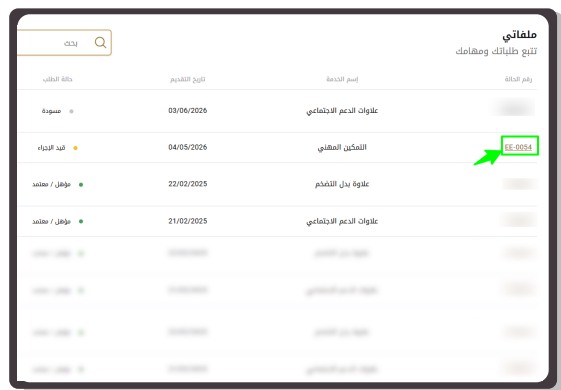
ملفاتي

تتبع طلباتك ومهامك

بحث

| رقم الحالة | إسم الخدمة | تاريخ التقديم | حالة الطلب |
|---|---|---|---|
| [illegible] | علاوات الدعم الاجتماعي | 03/06/2026 | مسودة |
| EE-0054 | التمكين المهني | 04/05/2026 | قيد الإجراء |
| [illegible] | علاوة بدل التضخم | 22/02/2025 | مؤهل / معتمد |
| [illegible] | علاوات الدعم الاجتماعي | 21/02/2025 | مؤهل / معتمد |
| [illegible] | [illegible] | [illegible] | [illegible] |
| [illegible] | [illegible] | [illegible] | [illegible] |
| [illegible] | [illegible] | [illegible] | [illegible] |